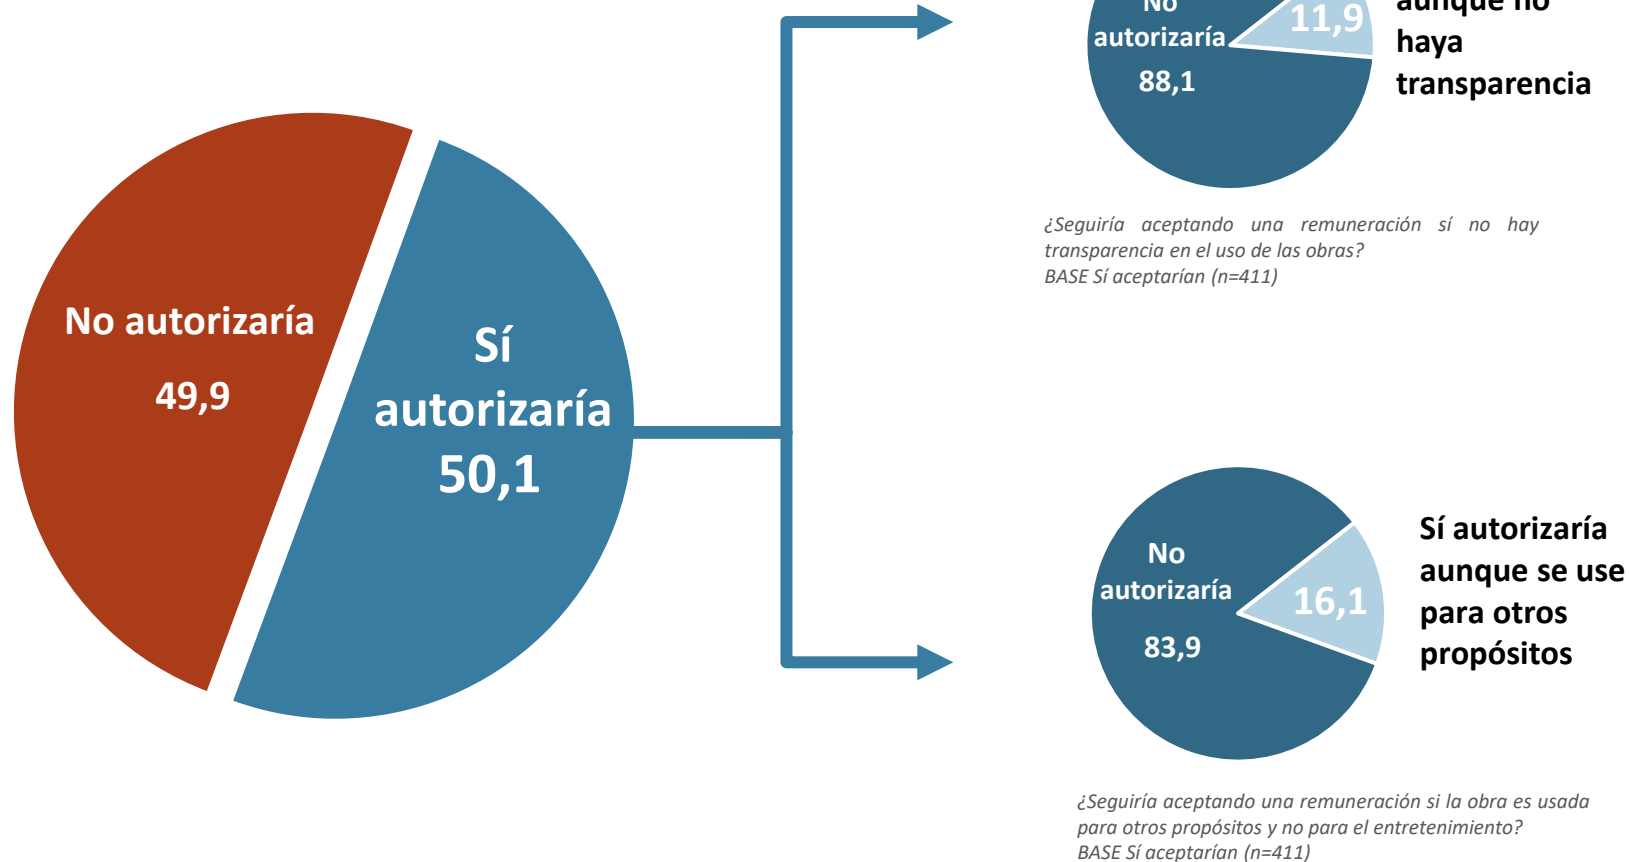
No autorizaría
49,9

Sí autorizaría
50,1

No autorizaría
88,1

11,9

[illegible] aunque no haya transparencia

¿Seguiría aceptando una remuneración sí no hay transparencia en el uso de las obras?
BASE Sí aceptarían (n=411)

No autorizaría
83,9

16,1

Sí autorizaría aunque se use para otros propósitos

¿Seguiría aceptando una remuneración si la obra es usada para otros propósitos y no para el entretenimiento?
BASE Sí aceptarían (n=411)